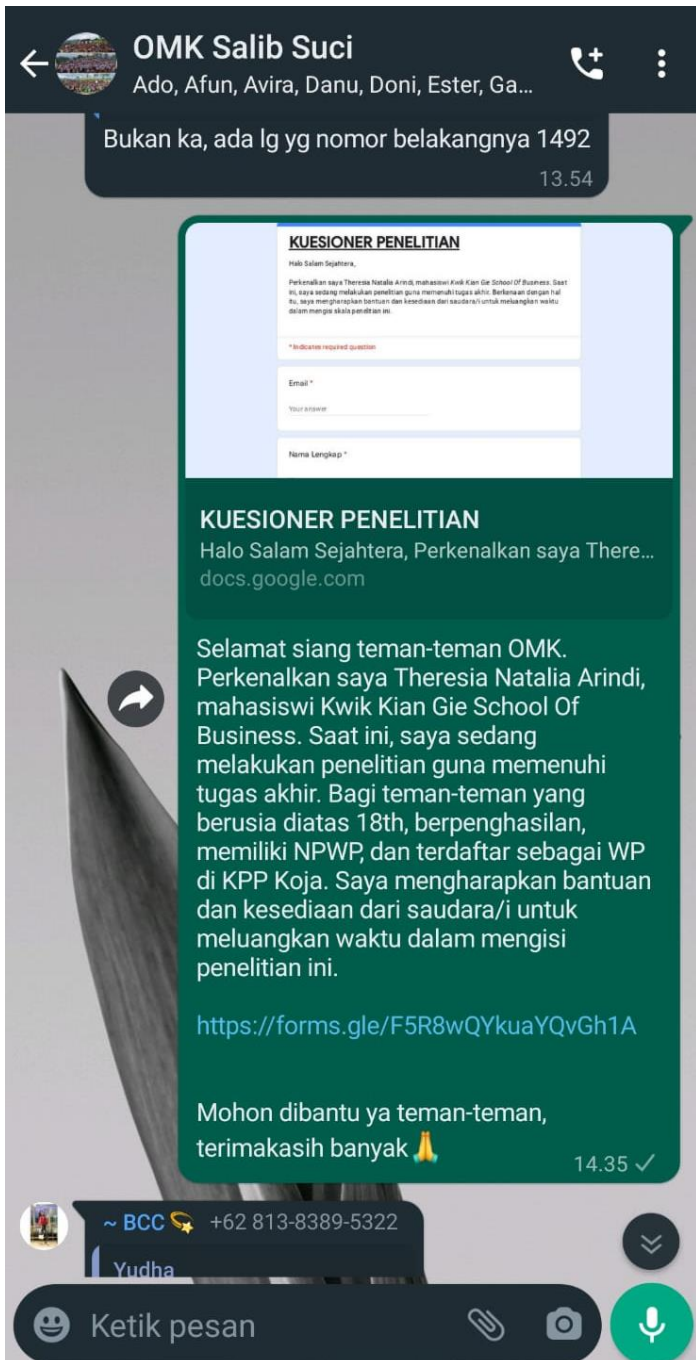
OMK Salib Suci
Ado, Afun, Avira, Danu, Doni, Ester, Ga...

Bukan ka, ada lg yg nomor belakangnya 1492
13.54

KUESIONER PENELITIAN
Halo Salam Sejahtera,
Perkenalkan saya Theresia Natalia Arindi, mahasiswi Kwik Kian Gie School Of Business. Saat ini, saya sedang melakukan penelitian guna memenuhi tugas akhir. Berkenaan dengan hal itu, saya mengharapkan bantuan dan kesediaan dari saudara/i untuk meluangkan waktu dalam mengisi skala penelitian ini.
* Indicates required question
Email *
Your answer
Nama Lengkap *

KUESIONER PENELITIAN
Halo Salam Sejahtera, Perkenalkan saya There...
docs.google.com

Selamat siang teman-teman OMK. Perkenalkan saya Theresia Natalia Arindi, mahasiswi Kwik Kian Gie School Of Business. Saat ini, saya sedang melakukan penelitian guna memenuhi tugas akhir. Bagi teman-teman yang berusia diatas 18th, berpenghasilan, memiliki NPWP, dan terdaftar sebagai WP di KPP Koja. Saya mengharapkan bantuan dan kesediaan dari saudara/i untuk meluangkan waktu dalam mengisi penelitian ini.

https://forms.gle/F5R8wQYkuaYQvGh1A

Mohon dibantu ya teman-teman, terimakasih banyak🙏
14.35

~ BCC 💫 +62 813-8389-5322
Yudha

Ketik pesan